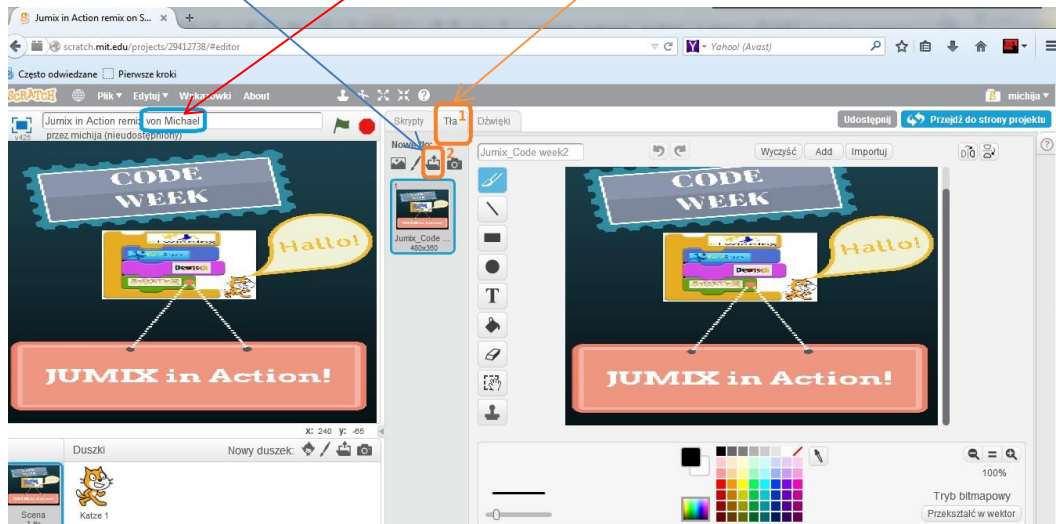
Jumix in Action remix on S... ×

scratch.mit.edu/projects/29412738/#editor

Yahoo! (Avast)

Często odwiedzane Pierwsze kroki

SCRATCH Plik ▾ Edytuj ▾ Wskazówki About

michiju ▾

Jumix in Action remix von Michael

przez michija (nieudostępniony)

v429

Skrypty Tła 1 Dźwięki

Udostępnij Przejdź do strony projektu

Nowe tło:

2

Jumix_Code week2

Wyczyść Dodaj Importuj

CODE WEEK

Hallo!

JUMIX in Action!

1

Jumix_Code ...
480x360

x: 240 y: -65

Duszki

Nowy duszek:

Scena
1 tło

Katze 1

100%

Tryb bitmapowy

Przekształć w wektor